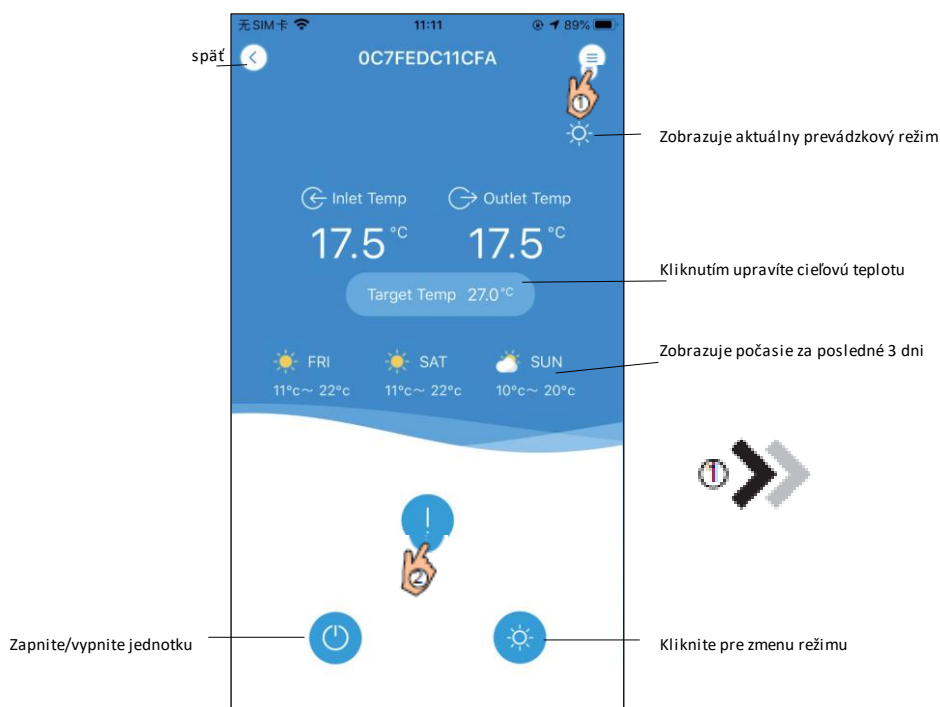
无SIM卡 11:11 89%

späť

0C7FEDC11CFA

①

Zobrazuje aktuálny prevádzkový režim

Inlet Temp

Outlet Temp

17.5 °C

17.5 °C

Target Temp 27.0 °C

Kliknutím upravíte cieľovú teplotu

FRI 11°c～ 22°c

SAT 11°c～ 22°c

SUN 10°c～ 20°c

Zobrazuje počasie za posledné 3 dni

①

!

②

Zapnite/vypnite jednotku

Kliknite pre zmenu režimu